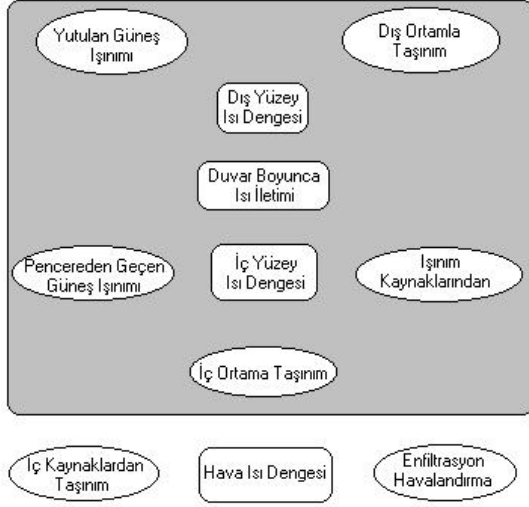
Yutulan Güneş Işınımı

Dış Ortamla Taşınım

Dış Yüzey Isı Dengesi

Duvar Boyunca Isı İletimi

Pencereden Geçen Güneş Işınımı

İç Yüzey Isı Dengesi

Işınım Kaynaklarından

İç Ortama Taşınım

İç Kaynaklardan Taşınım

Hava Isı Dengesi

Enfiltrasyon Havalandırma